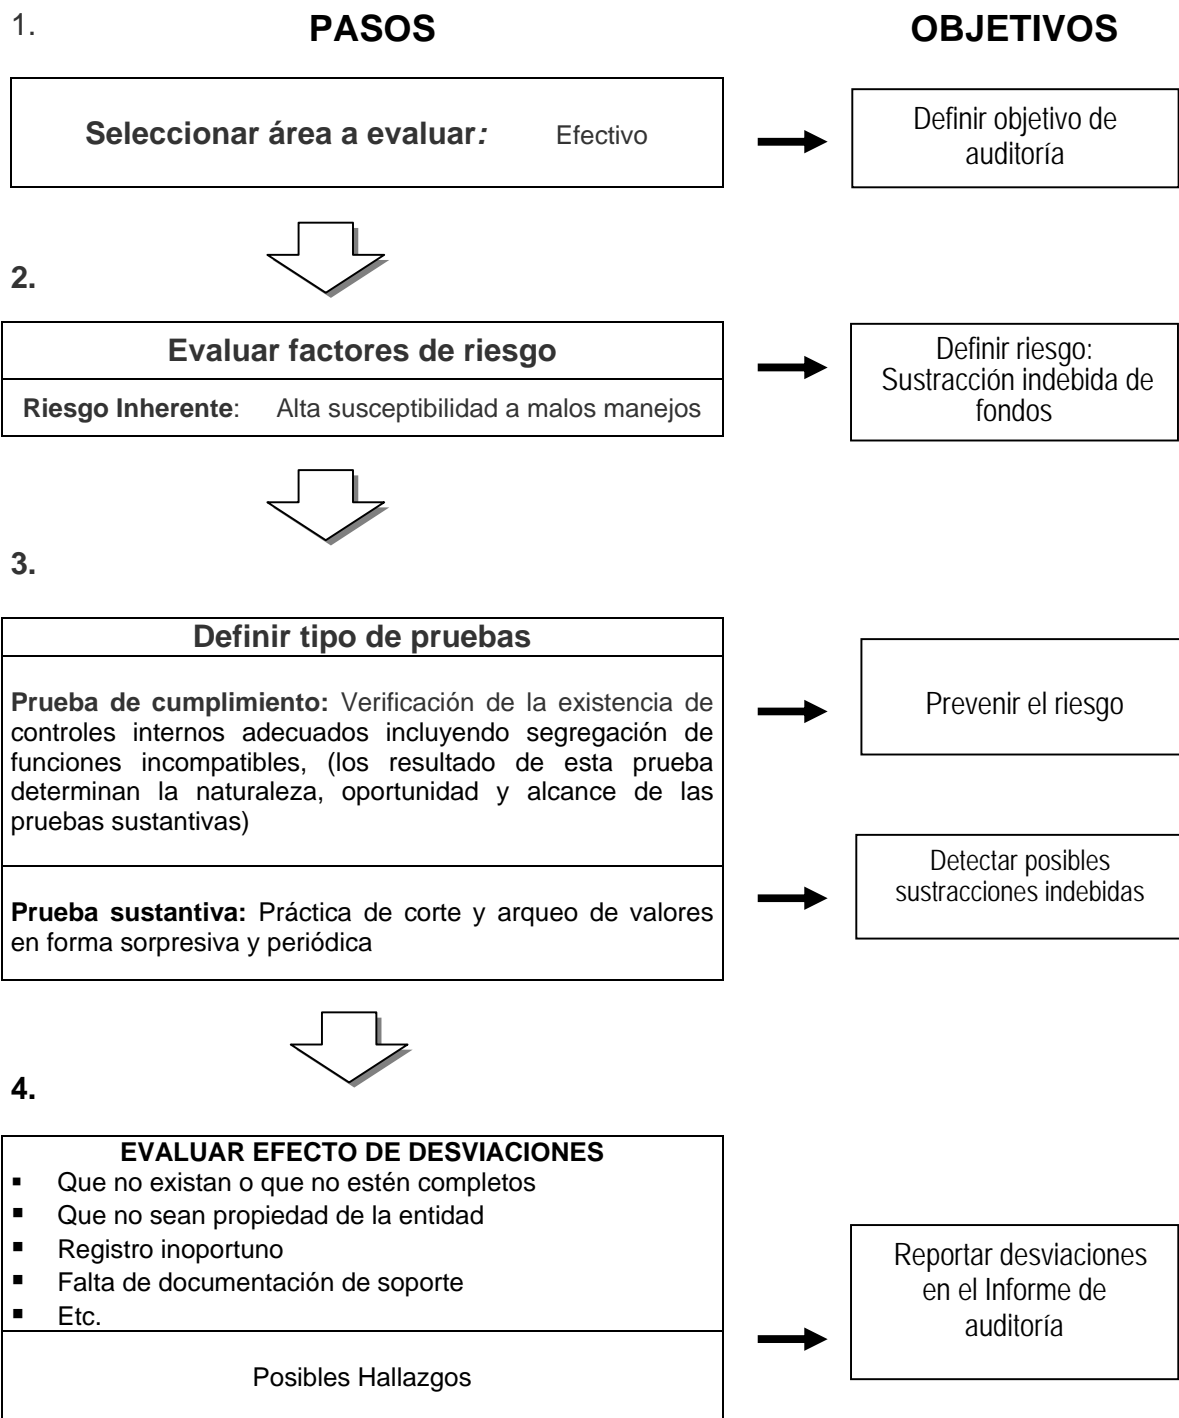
1. **PASOS** **OBJETIVOS**

**Seleccionar área a evaluar:** Efectivo

Definir objetivo de auditoría

2.

**Evaluar factores de riesgo**

**Riesgo Inherente**: Alta susceptibilidad a malos manejos

Definir riesgo: Sustracción indebida de fondos

3.

**Definir tipo de pruebas**

**Prueba de cumplimiento:** Verificación de la existencia de controles internos adecuados incluyendo segregación de funciones incompatibles, (los resultado de esta prueba determinan la naturaleza, oportunidad y alcance de las pruebas sustantivas)

Prevenir el riesgo

**Prueba sustantiva:** Práctica de corte y arqueo de valores en forma sorpresiva y periódica

Detectar posibles sustracciones indebidas

4.

**EVALUAR EFECTO DE DESVIACIONES**
- Que no existan o que no estén completos
- Que no sean propiedad de la entidad
- Registro inoportuno
- Falta de documentación de soporte
- Etc.

Posibles Hallazgos

Reportar desviaciones en el Informe de auditoría